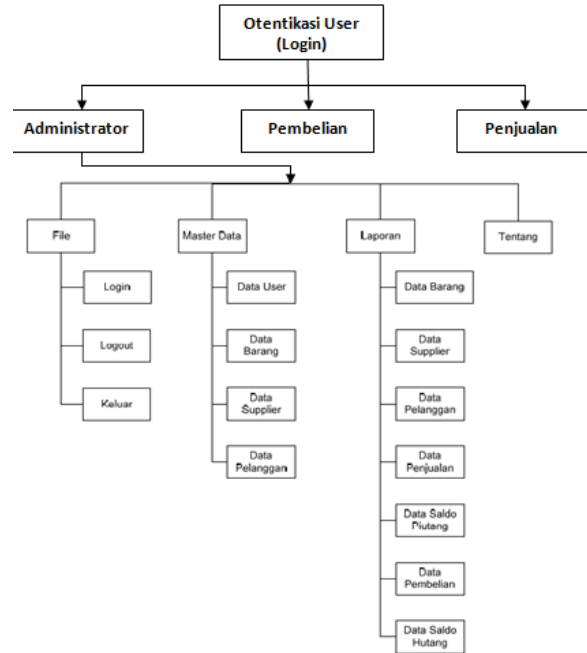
Otentikasi User (Login)

Administrator

Pembelian

Penjualan

File

Login

Logout

Keluar

Master Data

Data User

Data Barang

Data Supplier

Data Pelanggan

Laporan

Data Barang

Data Supplier

Data Pelanggan

Data Penjualan

Data Saldo Piutang

Data Pembelian

Data Saldo Hutang

Tentang